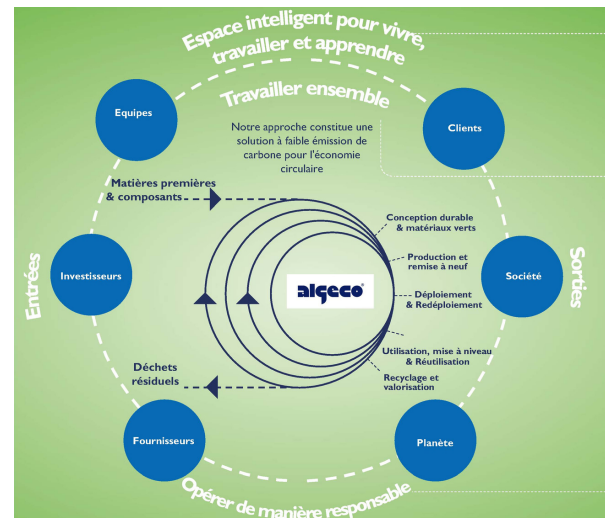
Espace intelligent pour vivre, travailler et apprendre

Travailler ensemble

Equipes

Clients

Notre approche constitue une solution à faible émission de carbone pour l'économie circulaire

Matières premières & composants

Conception durable & matériaux verts

Production et remise à neuf

Entrées

Investisseurs

algeco

Société

Sorties

Déploiement & Redéploiement

Utilisation, mise à niveau & Réutilisation

Déchets résiduels

Recyclage et valorisation

Fournisseurs

Planète

Opérer de manière responsable